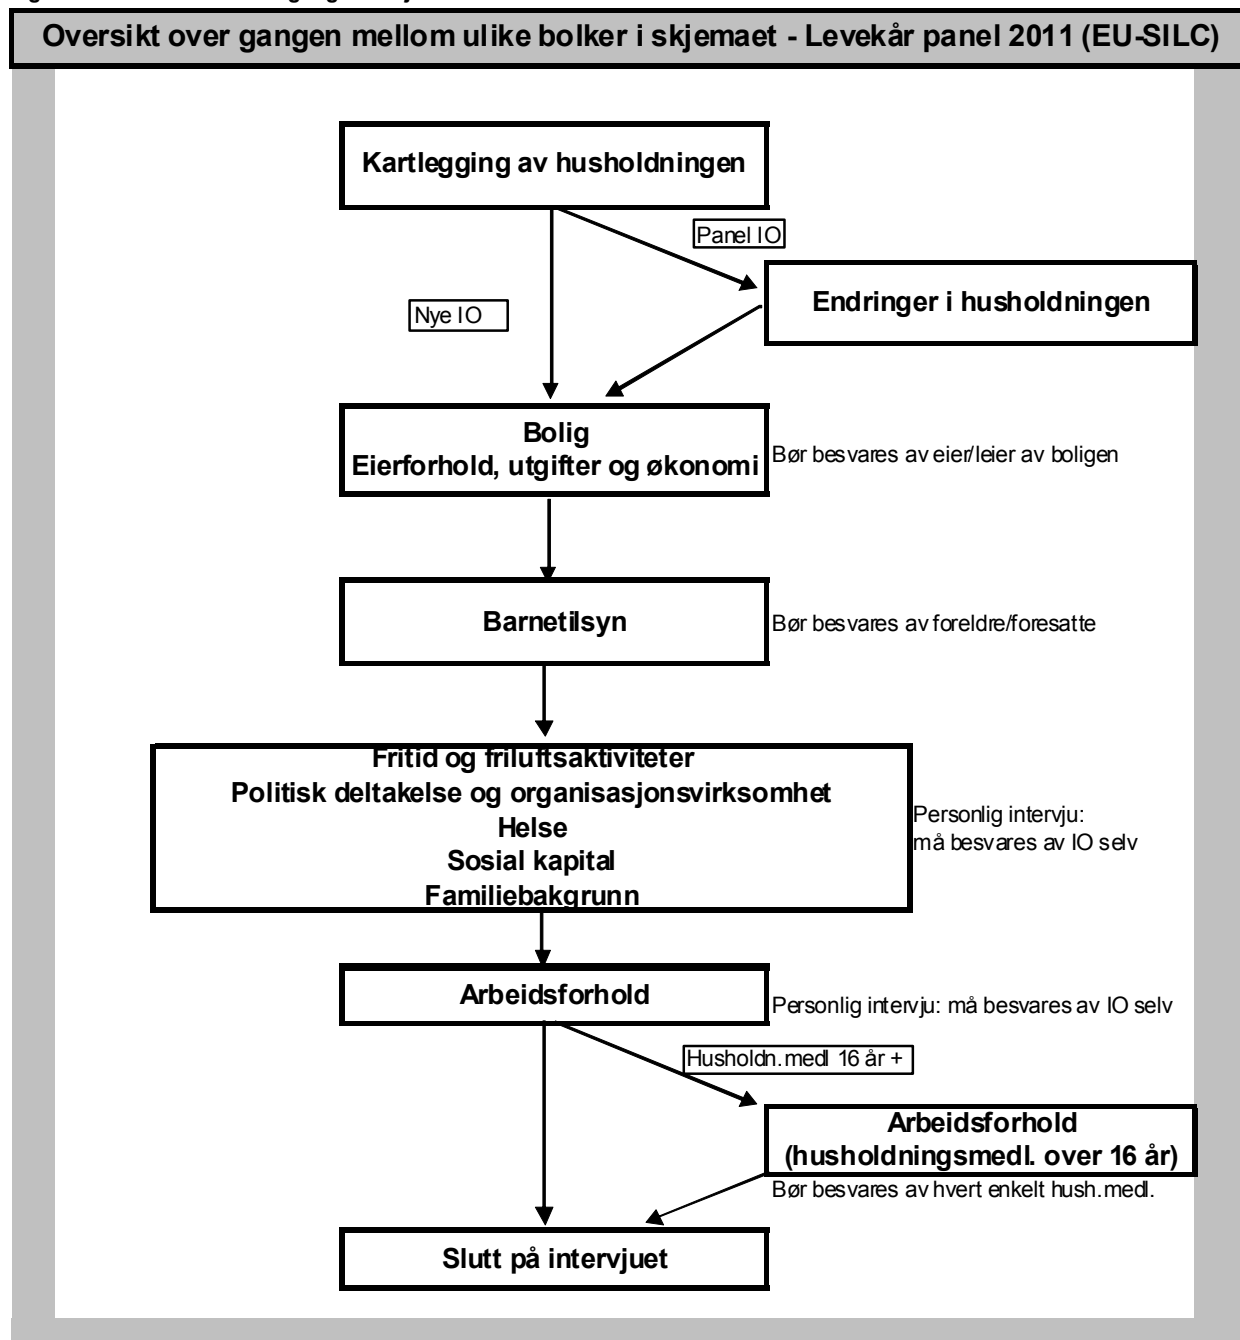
Oversikt over gangen mellom ulike bolker i skjemaet - Levekår panel 2011 (EU-SILC)

Kartlegging av husholdningen

Panel IO

Nye IO

Endringer i husholdningen

Bolig
Eierforhold, utgifter og økonomi

Bør besvares av eier/leier av boligen

Barnetilsyn

Bør besvares av foreldre/foresatte

Fritid og friluftsaktiviteter
Politisk deltakelse og organisasjonsvirksomhet
Helse
Sosial kapital
Familiebakgrunn

Personlig intervju: må besvares av IO selv

Arbeidsforhold

Personlig intervju: må besvares av IO selv

Husholdn.medl 16 år +

Arbeidsforhold
(husholdningsmedl. over 16 år)

Bør besvares av hvert enkelt hush.medl.

Slutt på intervjuet